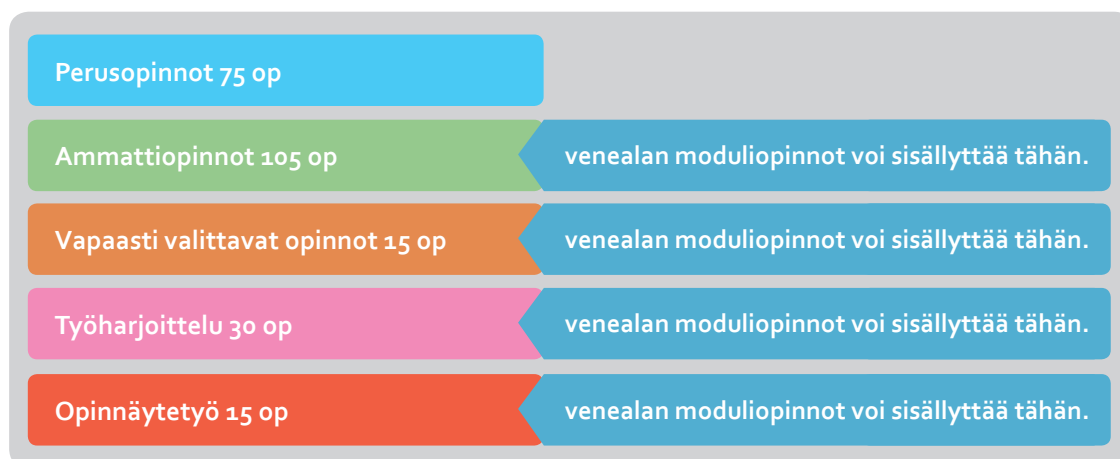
Perusopinnot 75 op

Ammattiopinnot 105 op

venealan moduliopinnot voi sisällyttää tähän.

Vapaasti valittavat opinnot 15 op

venealan moduliopinnot voi sisällyttää tähän.

Työharjoittelu 30 op

venealan moduliopinnot voi sisällyttää tähän.

Opinnäytetyö 15 op

venealan moduliopinnot voi sisällyttää tähän.